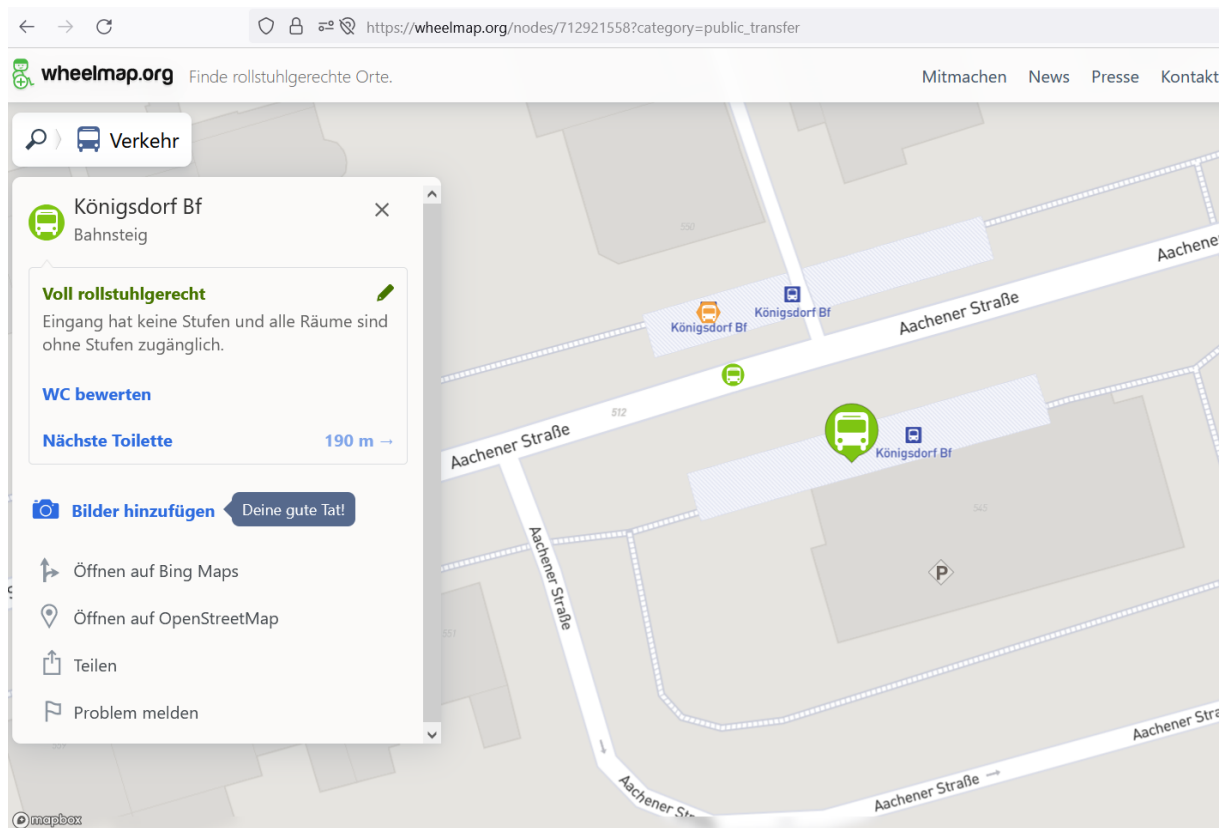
https://wheelmap.org/nodes/712921558?category=public_transfer

wheelmap.org Finde rollstuhlgerechte Orte.

Mitmachen News Presse Kontakt

Verkehr

Königsdorf Bf
Bahnsteig

Voll rollstuhlgerecht
Eingang hat keine Stufen und alle Räume sind ohne Stufen zugänglich.

WC bewerten

Nächste Toilette 190 m →

Bilder hinzufügen Deine gute Tat!

Öffnen auf Bing Maps

Öffnen auf OpenStreetMap

Teilen

Problem melden

590

Königsdorf Bf

Königsdorf Bf

Aachener Straße

Aachener

512

Aachener Straße

Königsdorf Bf

545

P

Aachener Straße

551

Aachener Straße

Aachener Str

Aachener Straße →

mapbox